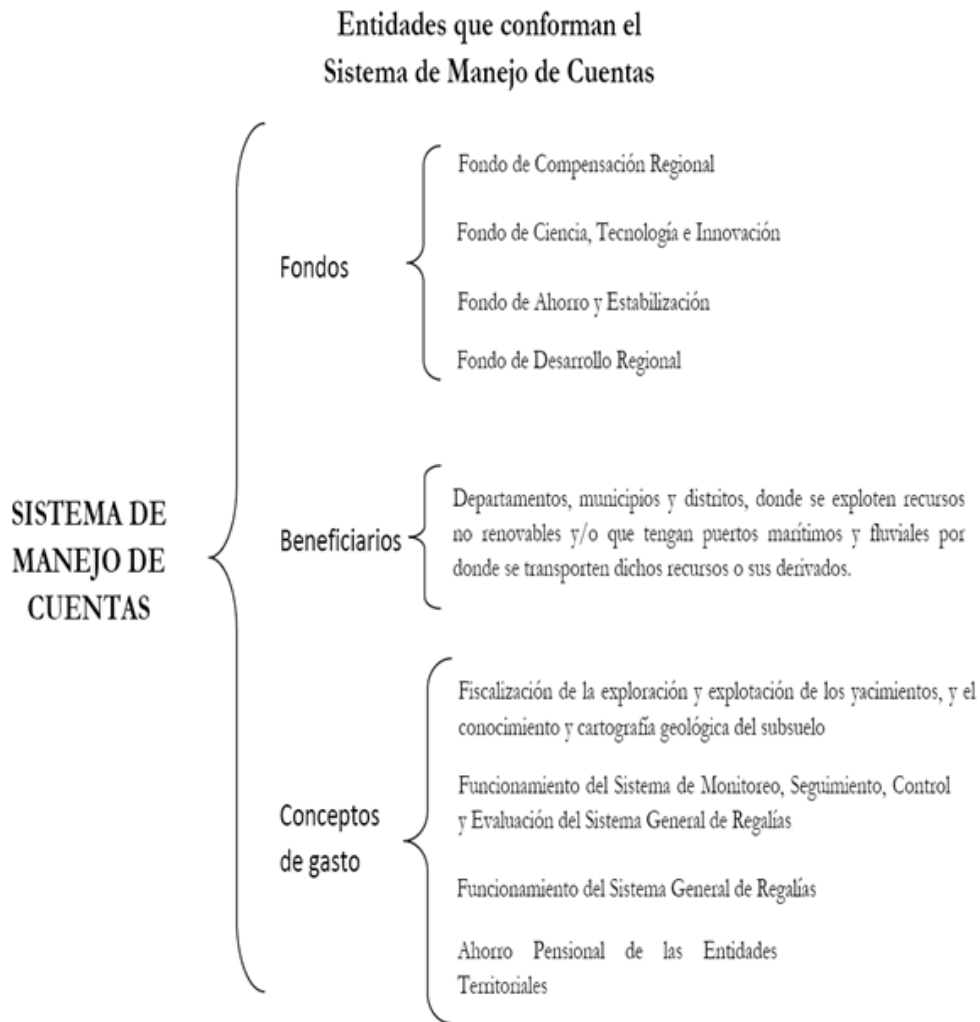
Entidades que conforman el
Sistema de Manejo de Cuentas

SISTEMA DE MANEJO DE CUENTAS

Fondos

Fondo de Compensación Regional

Fondo de Ciencia, Tecnología e Innovación

Fondo de Ahorro y Estabilización

Fondo de Desarrollo Regional

Beneficiarios

Departamentos, municipios y distritos, donde se exploten recursos no renovables y/o que tengan puertos marítimos y fluviales por donde se transporten dichos recursos o sus derivados.

Conceptos de gasto

Fiscalización de la exploración y explotación de los yacimientos, y el conocimiento y cartografía geológica del subsuelo

Funcionamiento del Sistema de Monitoreo, Seguimiento, Control y Evaluación del Sistema General de Regalías

Funcionamiento del Sistema General de Regalías

Ahorro Pensional de las Entidades Territoriales